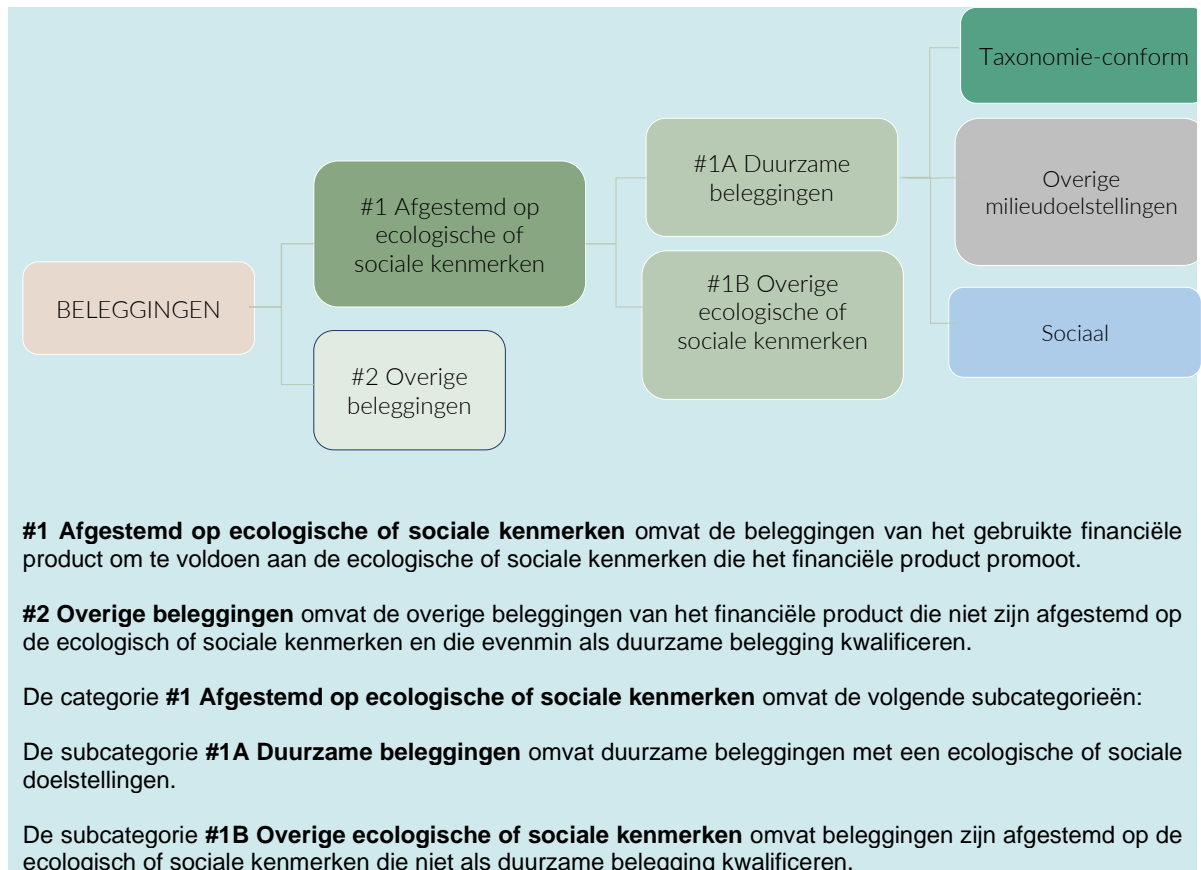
BELEGGINGEN

#1 Afgestemd op ecologische of sociale kenmerken

#2 Overige beleggingen

#1A Duurzame beleggingen

#1B Overige ecologische of sociale kenmerken

Taxonomie-conform

Overige milieudoelstellingen

Sociaal

**#1 Afgestemd op ecologische of sociale kenmerken** omvat de beleggingen van het gebruikte financiële product om te voldoen aan de ecologische of sociale kenmerken die het financiële product promoot.

**#2 Overige beleggingen** omvat de overige beleggingen van het financiële product die niet zijn afgestemd op de ecologisch of sociale kenmerken en die evenmin als duurzame belegging kwalificeren.

De categorie **#1 Afgestemd op ecologische of sociale kenmerken** omvat de volgende subcategorieën:

De subcategorie **#1A Duurzame beleggingen** omvat duurzame beleggingen met een ecologische of sociale doelstellingen.

De subcategorie **#1B Overige ecologische of sociale kenmerken** omvat beleggingen zijn afgestemd op de ecologisch of sociale kenmerken die niet als duurzame belegging kwalificeren.